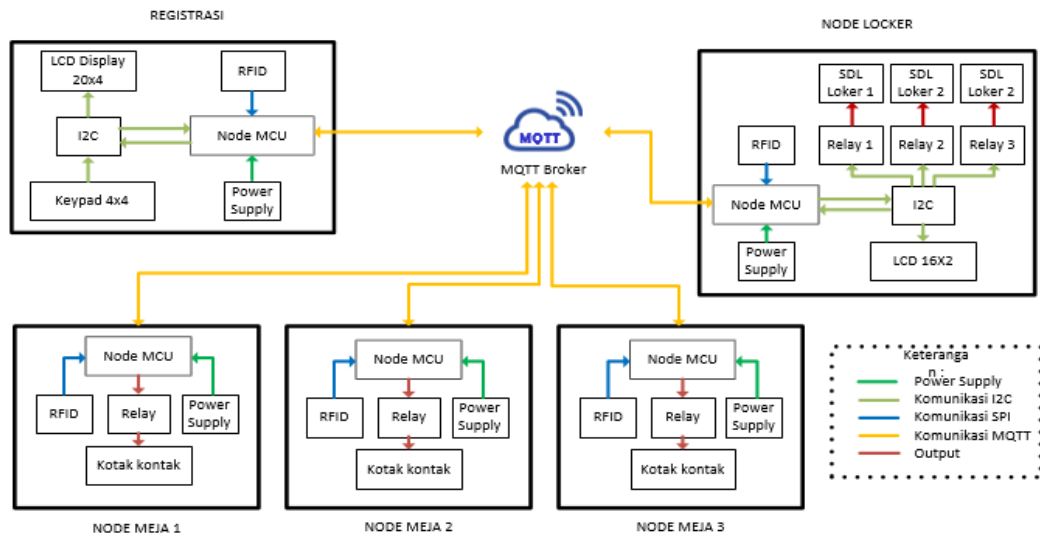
REGISTRASI

LCD Display 20x4

RFID

I2C

Node MCU

Keypad 4x4

Power Supply

MQTT

MQTT Broker

NODE LOCKER

SDL Loker 1

SDL Loker 2

SDL Loker 2

RFID

Relay 1

Relay 2

Relay 3

Node MCU

I2C

Power Supply

LCD 16X2

Node MCU

RFID

Relay

Power Supply

Kotak kontak

NODE MEJA 1

Node MCU

RFID

Relay

Power Supply

Kotak kontak

NODE MEJA 2

Node MCU

RFID

Relay

Power Supply

Kotak kontak

NODE MEJA 3

Keterangan :

Power Supply

Komunikasi I2C

Komunikasi SPI

Komunikasi MQTT

Output